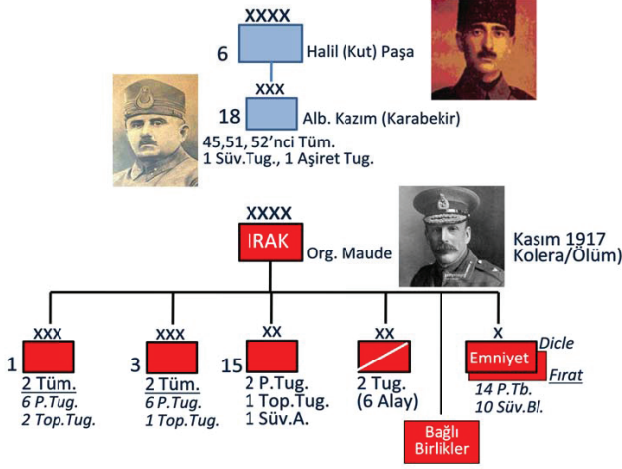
XXXX
6
Halil (Kut) Paşa
XXX
18
Alb. Kazım (Karabekir)
45,51, 52'nci Tüm.
1 Süv.Tug., 1 Aşiret Tug.

XXXX
IRAK
Org. Maude
Kasım 1917 Kolera/Ölüm)

XXX
1
2 Tüm.
6 P.Tug.
2 Top.Tug.

XXX
3
2 Tüm.
6 P.Tug.
1 Top.Tug.

XX
15
2 P.Tug.
1 Top.Tug.
1 Süv.A.

XX
2 Tug.
(6 Alay)

X
Emniyet
Dicle
Fırat
14 P.Tb.
10 Süv.Bl.

Bağlı Birlikler